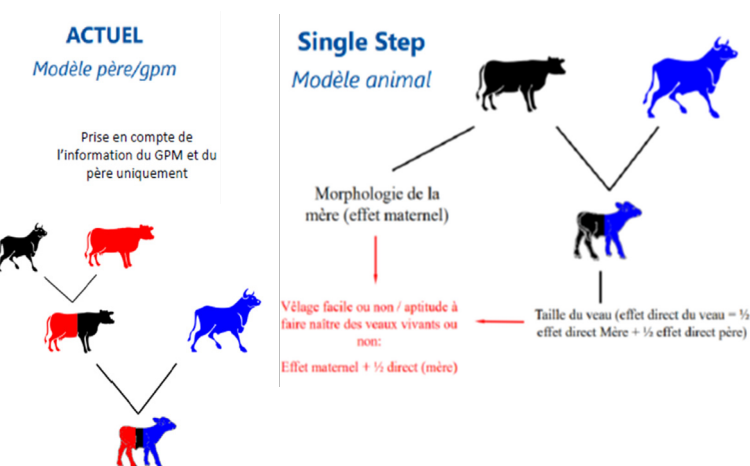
ACTUEL
Modèle père/gpm

Prise en compte de l'information du GPM et du père uniquement

Single Step
Modèle animal

Morphologie de la mère (effet maternel)

Vêlage facile ou non / aptitude à faire naître des veaux vivants ou non:

Effet maternel + ½ direct (mère)

Taille du veau (effet direct du veau = ½ effet direct Mère + ½ effet direct père)